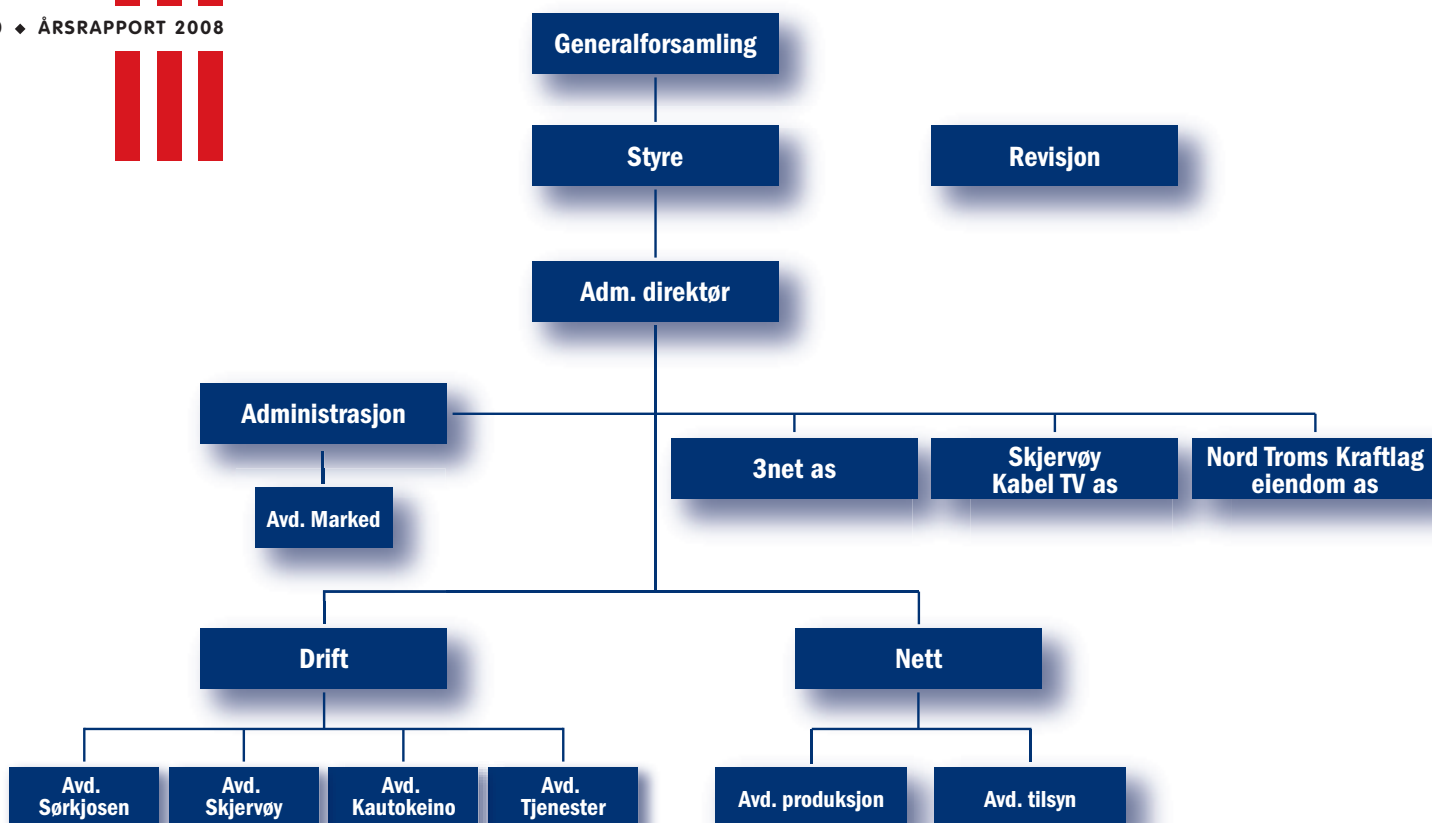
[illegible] ◆ ÅRSRAPPORT 2008

Generalforsamling

Styre

Revisjon

Adm. direktør

Administrasjon

Avd. Marked

3net as

Skjervøy Kabel TV as

Nord Troms Kraftlag eiendom as

Drift

Nett

Avd. Sørkjosen

Avd. Skjervøy

Avd. Kautokeino

Avd. Tjenester

Avd. produksjon

Avd. tilsyn